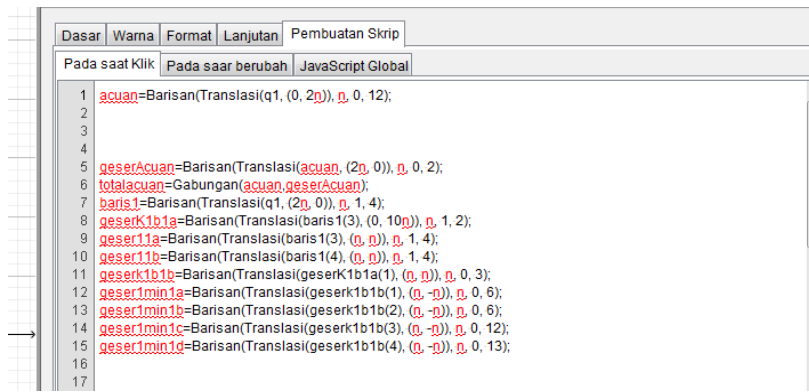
Dasar | Warna | Format | Lanjutan | Pembuatan Skrip

Pada saat Klik | Pada saar berubah | JavaScript Global

1 acuan=Barisan(Translasi(q1, (0, 2n)), n, 0, 12);
2
3
4
5 geserAcuan=Barisan(Translasi(acuan, (2n, 0)), n, 0, 2);
6 totalacuan=Gabungan(acuan,geserAcuan);
7 baris1=Barisan(Translasi(q1, (2n, 0)), n, 1, 4);
8 geserK1b1a=Barisan(Translasi(baris1(3), (0, 10n)), n, 1, 2);
9 geser11a=Barisan(Translasi(baris1(3), (n, n)), n, 1, 4);
10 geser11b=Barisan(Translasi(baris1(4), (n, n)), n, 1, 4);
11 geserk1b1b=Barisan(Translasi(geserK1b1a(1), (n, n)), n, 0, 3);
12 geser1min1a=Barisan(Translasi(geserk1b1b(1), (n, -n)), n, 0, 6);
13 geser1min1b=Barisan(Translasi(geserk1b1b(2), (n, -n)), n, 0, 6);
14 geser1min1c=Barisan(Translasi(geserk1b1b(3), (n, -n)), n, 0, 12);
15 geser1min1d=Barisan(Translasi(geserk1b1b(4), (n, -n)), n, 0, 13);
16
17